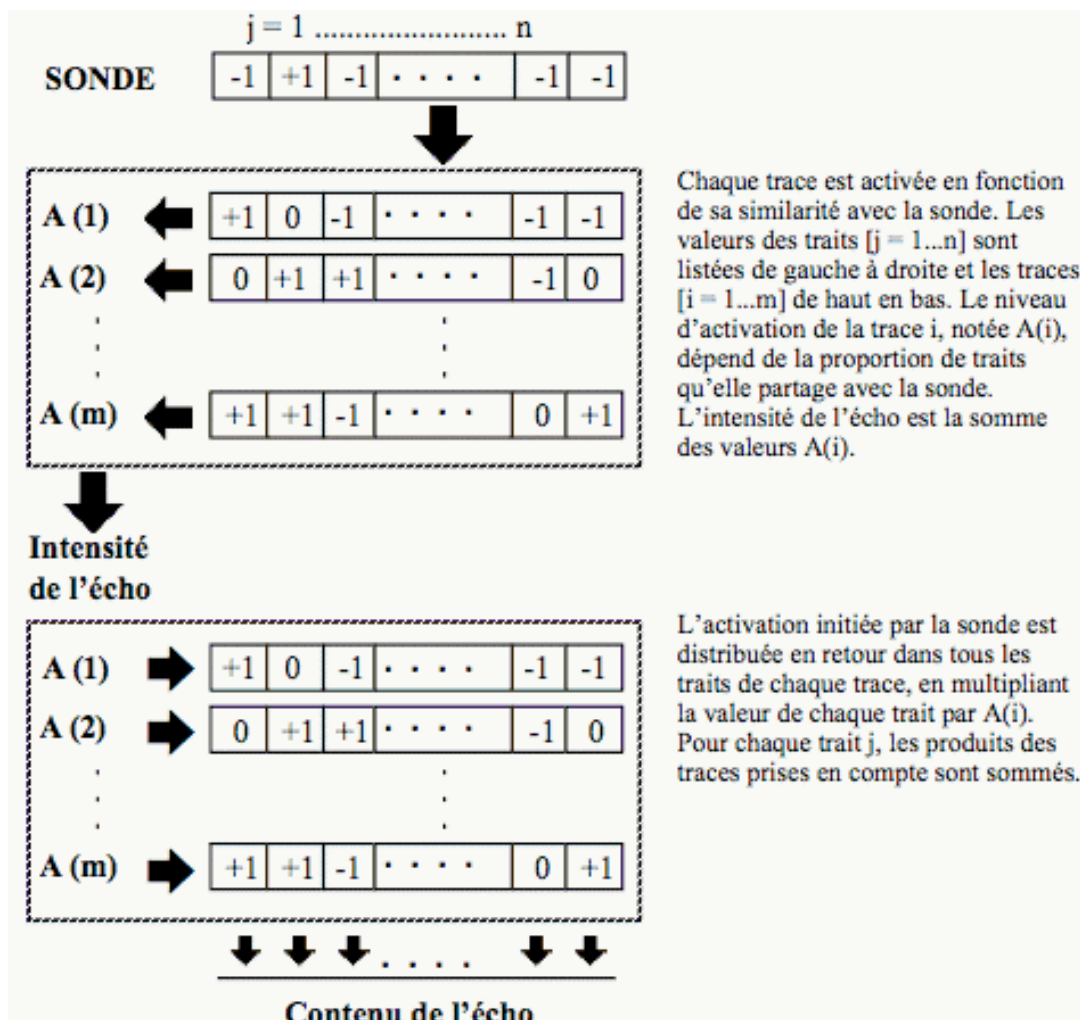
j = 1 ........................ n

SONDE

| -1 | +1 | -1 | · · · · | -1 | -1 |
|---|---|---|---|---|---|

A (1)

| +1 | 0 | -1 | · · · · | -1 | -1 |
|---|---|---|---|---|---|

A (2)

| 0 | +1 | +1 | · · · · | -1 | 0 |
|---|---|---|---|---|---|

A (m)

| +1 | +1 | -1 | · · · · | 0 | +1 |
|---|---|---|---|---|---|

Chaque trace est activée en fonction de sa similarité avec la sonde. Les valeurs des traits [j = 1...n] sont listées de gauche à droite et les traces [i = 1...m] de haut en bas. Le niveau d'activation de la trace i, notée A(i), dépend de la proportion de traits qu'elle partage avec la sonde. L'intensité de l'écho est la somme des valeurs A(i).

Intensité de l'écho

A (1)

| +1 | 0 | -1 | · · · · | -1 | -1 |
|---|---|---|---|---|---|

A (2)

| 0 | +1 | +1 | · · · · | -1 | 0 |
|---|---|---|---|---|---|

A (m)

| +1 | +1 | -1 | · · · · | 0 | +1 |
|---|---|---|---|---|---|

L'activation initiée par la sonde est distribuée en retour dans tous les traits de chaque trace, en multipliant la valeur de chaque trait par A(i). Pour chaque trait j, les produits des traces prises en compte sont sommés.

Contenu de l'écho